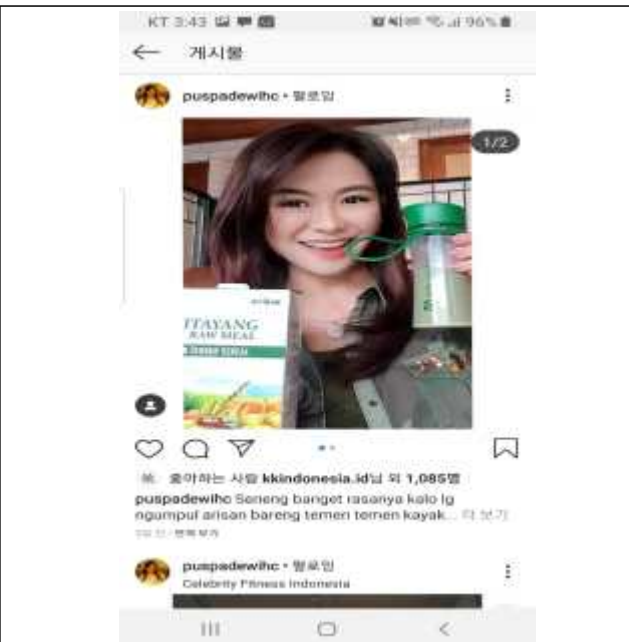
KT 3:43 96%

게시물

puspadewihc • 팔로잉

1/2

ITAYANG RAW MEAL

좋아하는 사람 kkindonesia.id님 외 1,085명

puspadewihc Seneng banget rasanya kalo lg ngumpul arisan bareng temen temen kayak... 더 보기

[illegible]

puspadewihc • 팔로잉
Celebrity Fitness Indonesia